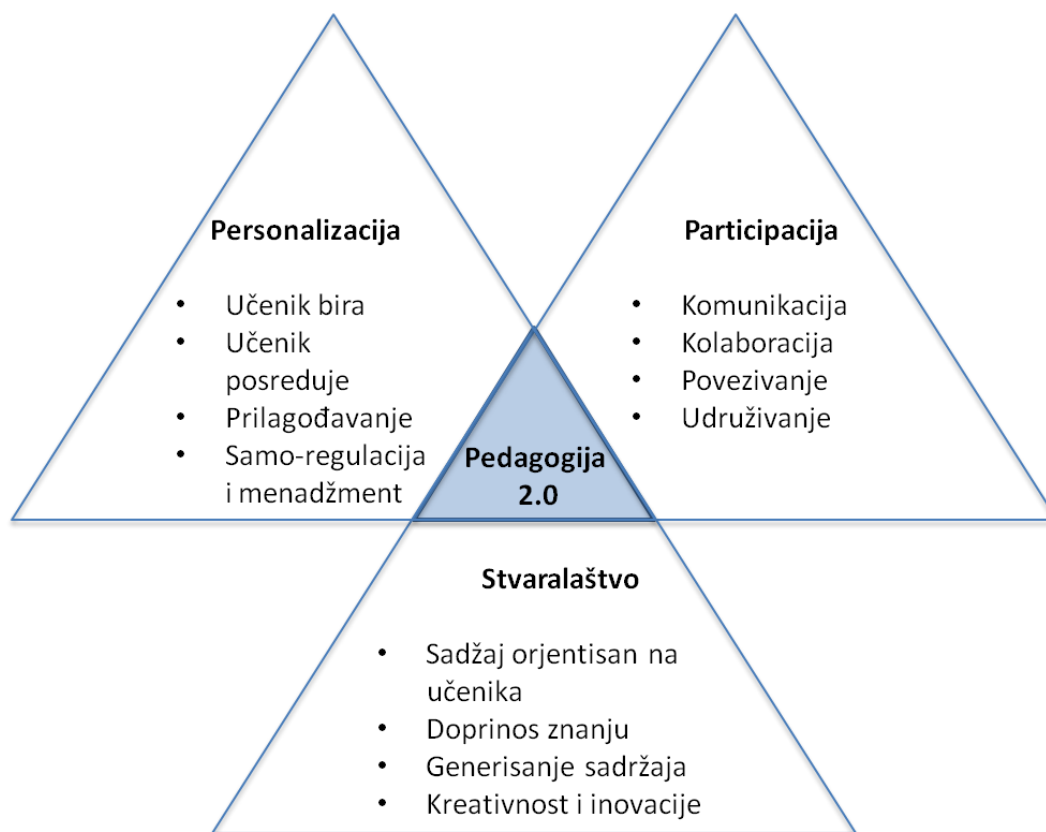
Personalizacija

- Učenik bira
- Učenik posreduje
- Prilagođavanje
- Samo-regulacija i menadžment

Participacija

- Komunikacija
- Kolaboracija
- Povezivanje
- Udruživanje

Pedagogija 2.0

Stvaralaštvo

- Sadžaj orjentisan na učenika
- Doprinos znanju
- Generisanje sadržaja
- Kreativnost i inovacije